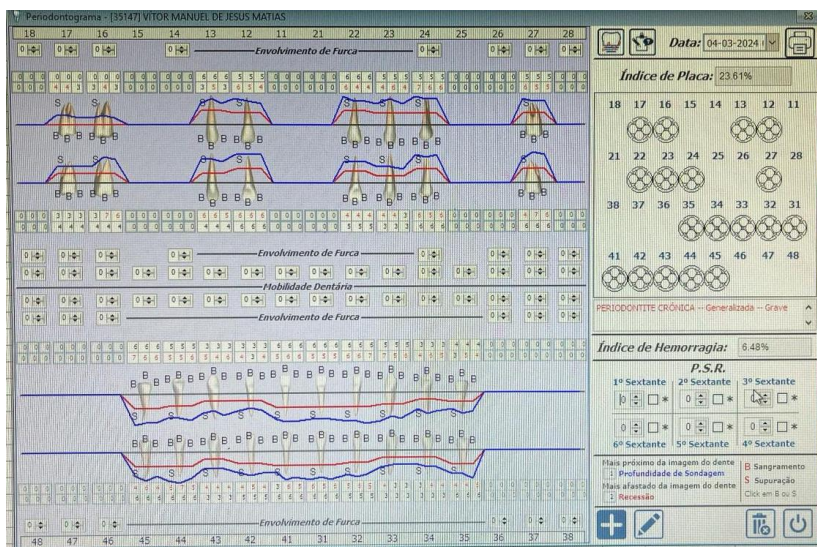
Periodontograma - [35147] VÍTOR MANUEL DE JESUS MATIAS

18 17 16 15 14 13 12 11 21 22 23 24 25 26 27 28

Envolvimento de Furca

Envolvimento de Furca

Mobilidade Dentária

Envolvimento de Furca

Envolvimento de Furca

48 47 46 45 44 43 42 41 31 32 33 34 35 36 37 38

Data: 04-03-2024

Índice de Placa: 23.61%

18 17 16 15 14 13 12 11

21 22 23 24 25 26 27 28

38 37 36 35 34 33 32 31

41 42 43 44 45 46 47 48

PERIODONTITE CRÓNICA -- Generalizada -- Grave

Índice de Hemorragia: 6.48%

P.S.R.

1º Sextante 2º Sextante 3º Sextante

6º Sextante 5º Sextante 4º Sextante

Mais próximo da imagem do dente
Profundidade de Sondagem
Mais afastado da imagem do dente
Recessão

B Sangramento
S Supuração
Click em B ou S